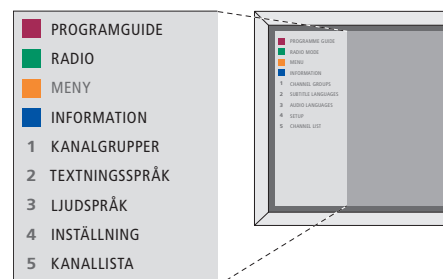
PROGRAMGUIDE
RADIO
MENY
INFORMATION
1 KANALGRUPPER
2 TEXTNINGSSPRÅK
3 LJUDSPRÅK
4 INSTÄLLNING
5 KANALLISTA

PROGRAMME GUIDE
RADIO MODE
MENU
INFORMATION
1 CHANNEL GROUPS
2 SUBTITLE LANGUAGES
3 AUDIO LANGUAGES
4 SETUP
5 CHANNEL LIST